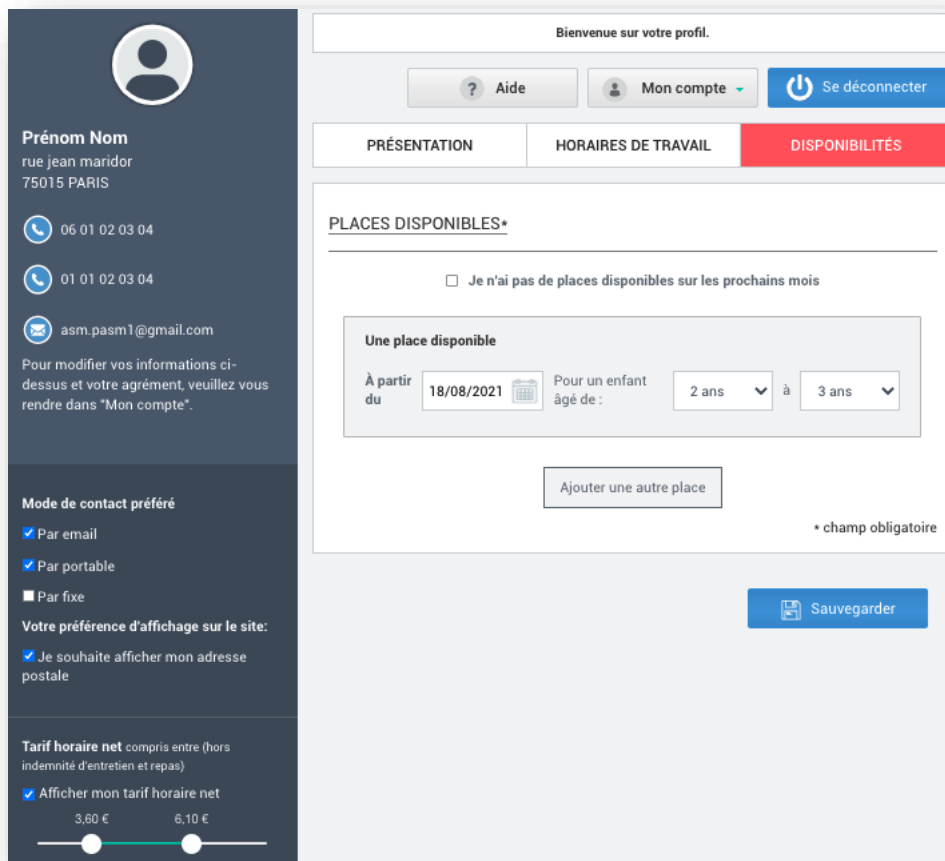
Prénom Nom
rue jean maridor
75015 PARIS

06 01 02 03 04

01 01 02 03 04

asm.pasm1@gmail.com

Pour modifier vos informations ci-dessus et votre agrément, veuillez vous rendre dans "Mon compte".

Mode de contact préféré
Par email
Par portable
Par fixe
Votre préférence d'affichage sur le site:
Je souhaite afficher mon adresse postale

Tarif horaire net compris entre (hors indemnité d'entretien et repas)
Afficher mon tarif horaire net
3,60 €
6,10 €

Bienvenue sur votre profil.

Aide
Mon compte
Se déconnecter

PRÉSENTATION
HORAIRES DE TRAVAIL
DISPONIBILITÉS

PLACES DISPONIBLES*

Je n'ai pas de places disponibles sur les prochains mois

Une place disponible
À partir du 18/08/2021 Pour un enfant âgé de : 2 ans à 3 ans

Ajouter une autre place

* champ obligatoire

Sauvegarder